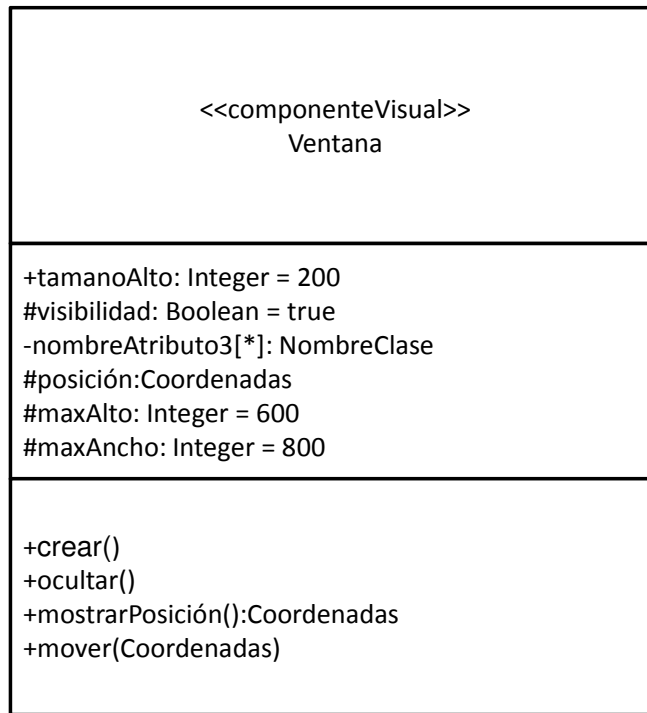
<<componenteVisual>>
Ventana

+tamanoAlto: Integer = 200
#visibilidad: Boolean = true
-nombreAtributo3[*]: NombreClase
#posición:Coordenadas
#maxAlto: Integer = 600
#maxAncho: Integer = 800

+crear()
+ocultar()
+mostrarPosición():Coordenadas
+mover(Coordenadas)